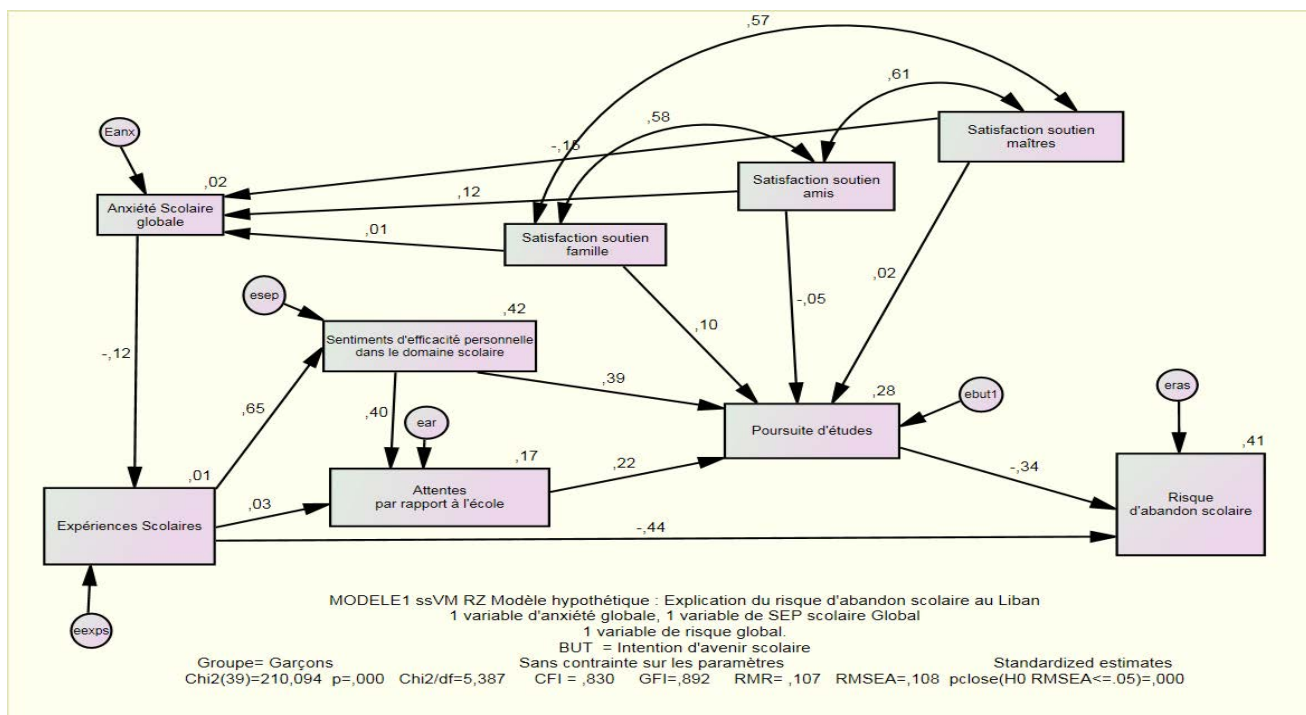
,57

,61

,58

Eanx

-,15

Satisfaction soutien maîtres

,02

Anxiété Scolaire globale

,12

Satisfaction soutien amis

,01

Satisfaction soutien famille

esep

,42

Sentiments d'efficacité personnelle dans le domaine scolaire

-,12

,10

-,05

,02

,39

,65

,40

ear

,28

ebut1

eras

Poursuite d'études

,17

,22

,41

,01

-,34

Expériences Scolaires

,03

Attentes par rapport à l'école

Risque d'abandon scolaire

-,44

eexps

MODELE1 ssVM RZ Modèle hypothétique : Explication du risque d'abandon scolaire au Liban
1 variable d'anxiété globale, 1 variable de SEP scolaire Global
1 variable de risque global.
BUT = Intention d'avenir scolaire
Groupe= Garçons Sans contrainte sur les paramètres Standardized estimates
Chi2(39)=210,094 p=,000 Chi2/df=5,387 CFI = ,830 GFI=,892 RMR= ,107 RMSEA=,108 pclose(H0 RMSEA<=.05)=,000